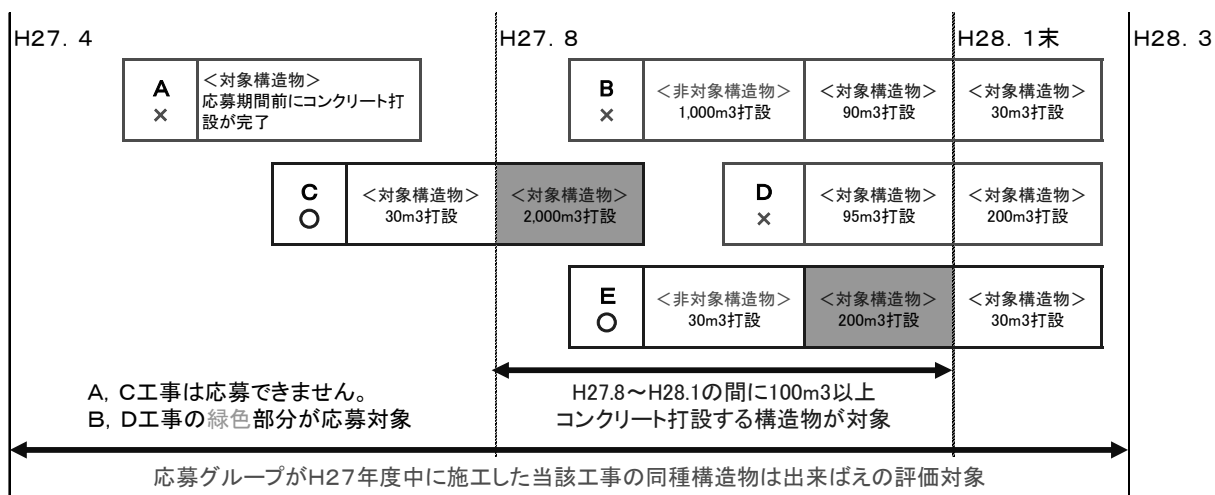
H27. 4

H27. 8

H28. 1末

H28. 3

A
×
<対象構造物>
応募期間前にコンクリート打設が完了

B
×
<非対象構造物>
1,000m3打設
<対象構造物>
90m3打設
<対象構造物>
30m3打設

C
○
<対象構造物>
30m3打設
<対象構造物>
2,000m3打設

D
×
<対象構造物>
95m3打設
<対象構造物>
200m3打設

E
○
<非対象構造物>
30m3打設
<対象構造物>
200m3打設
<対象構造物>
30m3打設

A, C工事は応募できません。
B, D工事の緑色部分が応募対象

H27.8～H28.1の間に100m3以上
コンクリート打設する構造物が対象

応募グループがH27年度中に施工した当該工事の同種構造物は出来ばえの評価対象